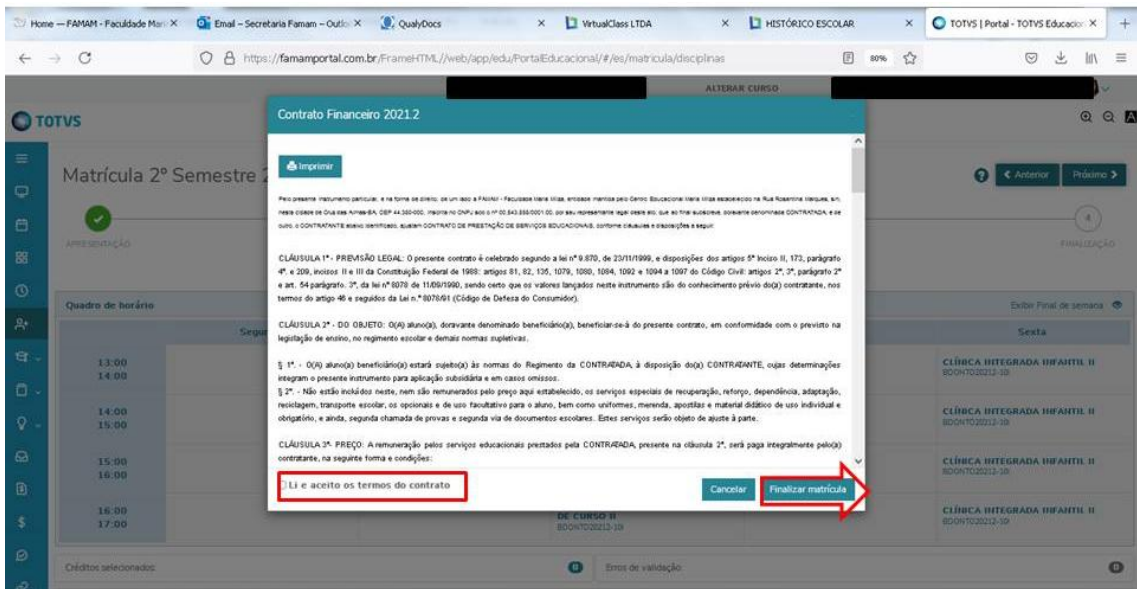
Home — FAMAM - Faculdade Mari ×
Email – Secretaria Famam – Outlo ×
QualyDocs ×
VirtualClass LTDA ×
HISTÓRICO ESCOLAR ×
TOTVS | Portal - TOTVS Educacio ×

https://famamportal.com.br/FrameHTML/web/app/edu/PortalEducacional/#/es/matricula/disciplinas

80%

ALTERAR CURSO

TOTVS

Matrícula 2º Semestre 2

APRESENTAÇÃO

FINALIZAÇÃO

Anterior
Próximo

Quadro de horário

Exibir Final de semana

Segu

Sexta

13:00
14:00

CLÍNICA INTEGRADA INFANTIL II
BODONTO20212-10

14:00
15:00

CLÍNICA INTEGRADA INFANTIL II
BODONTO20212-10

15:00
16:00

CLÍNICA INTEGRADA INFANTIL II
BODONTO20212-10

16:00
17:00

DE CURSO II
BODONTO20212-10

CLÍNICA INTEGRADA INFANTIL II
BODONTO20212-10

Créditos selecionados

Erros de validação

Contrato Financeiro 2021.2

Imprimir

Pelo presente instrumento particular, e na forma de direito, de um lado a FAMAM - Faculdade Maria Milza, entidade mantida pelo Centro Educacional Maria Milza estabelecido na Rua Rosentina Marques, s/n, nesta cidade de Cruz das Almas-BA, CEP 44.380-000, inscrita no CNPJ sob o nº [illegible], por seu representante legal deste ato, que ao final subscreve, doravante denominada CONTRATADA, e de outro, o CONTRATANTE abaixo identificado, ajustam CONTRATO DE PRESTAÇÃO DE SERVIÇOS EDUCACIONAIS, conforme cláusulas e disposições a seguir:

CLÁUSULA 1ª - PREVISÃO LEGAL: O presente contrato é celebrado segundo a lei nº 9.870, de 23/11/1999, e disposições dos artigos 5º inciso II, 173, parágrafo 4º, e 209, incisos II e III da Constituição Federal de 1988: artigos 81, 82, 135, 1079, 1080, 1084, 1092 e 1094 a 1097 do Código Civil: artigos 2º, 3º, parágrafo 2º e art. 54 parágrafo. 3º, da lei nº 8078 de 11/09/1990, sendo certo que os valores lançados neste instrumento são do conhecimento prévio do(a) contratante, nos termos do artigo 46 e seguidos da Lei n.º 8078/91 (Código de Defesa do Consumidor).

CLÁUSULA 2ª - DO OBJETO: O(A) aluno(a), doravante denominado beneficiário(a), beneficiar-se-á do presente contrato, em conformidade com o previsto na legislação de ensino, no regimento escolar e demais normas supletivas.

§ 1º. - O(A) aluno(a) beneficiário(a) estará sujeito(a) às normas do Regimento da CONTRATADA, à disposição do(a) CONTRATANTE, cujas determinações integram o presente instrumento para aplicação subsidiária e em casos omissos.
§ 2º. - Não estão incluídos neste, nem são remunerados pelo preço aqui estabelecido, os serviços especiais de recuperação, reforço, dependência, adaptação, reciclagem, transporte escolar, os opcionais e de uso facultativo para o aluno, bem como uniformes, merenda, apostilas e material didático de uso individual e obrigatório, e ainda, segunda chamada de provas e segunda via de documentos escolares. Estes serviços serão objeto de ajuste à parte.

CLÁUSULA 3ª- PREÇO: A remuneração pelos serviços educacionais prestados pela CONTRATADA, presente na cláusula 2ª, será paga integralmente pelo(a) contratante, na seguinte forma e condições:

Li e aceito os termos do contrato

Cancelar
Finalizar matrícula